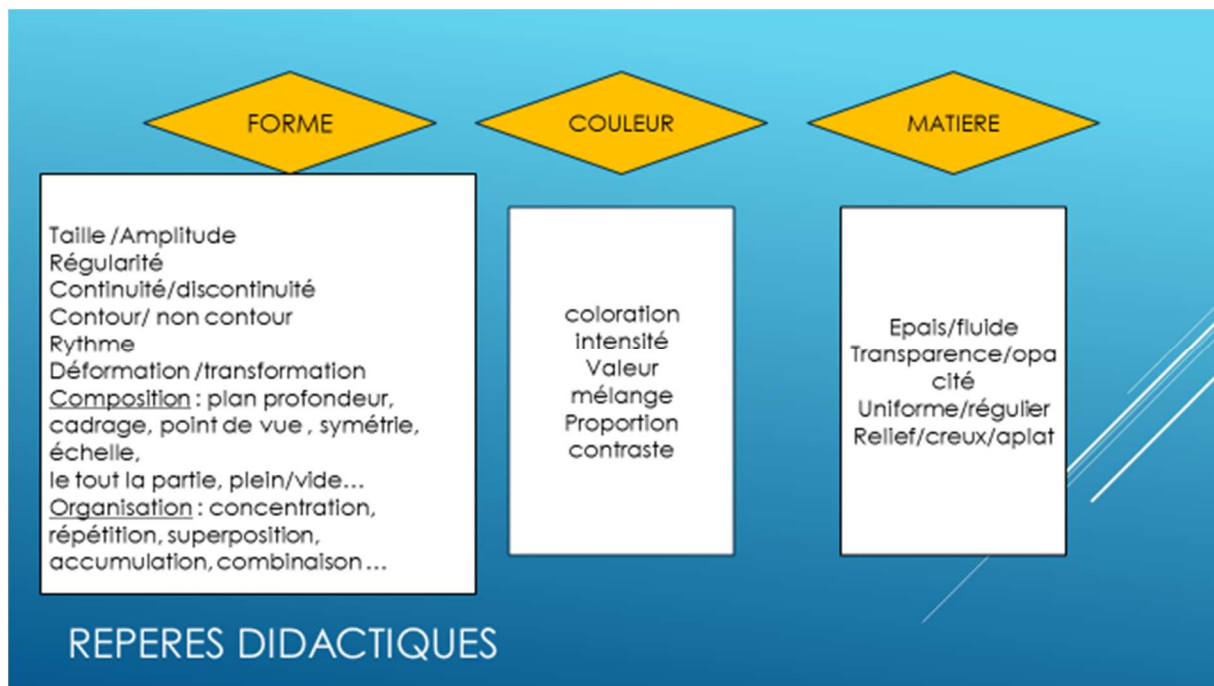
FORME

COULEUR

MATIERE

Taille /Amplitude
Régularité
Continuité/discontinuité
Contour/ non contour
Rythme
Déformation /transformation
Composition : plan profondeur, cadrage, point de vue , symétrie, échelle,
le tout la partie, plein/vide…
Organisation : concentration, répétition, superposition, accumulation, combinaison …

coloration
intensité
Valeur
mélange
Proportion
contraste

Epais/fluide
Transparence/opacité
Uniforme/régulier
Relief/creux/aplat

REPERES DIDACTIQUES